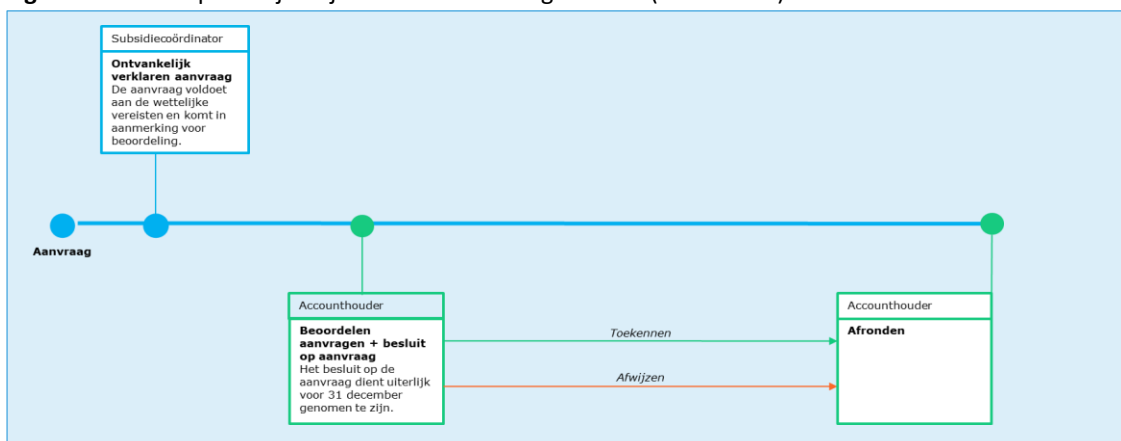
Subsidiecoördinator

**Ontvankelijk verklaren aanvraag**
De aanvraag voldoet aan de wettelijke vereisten en komt in aanmerking voor beoordeling.

Aanvraag

Accounthouder

**Beoordelen aanvragen + besluit op aanvraag**
Het besluit op de aanvraag dient uiterlijk voor 31 december genomen te zijn.

Toekennen

Afwijzen

Accounthouder

**Afronden**